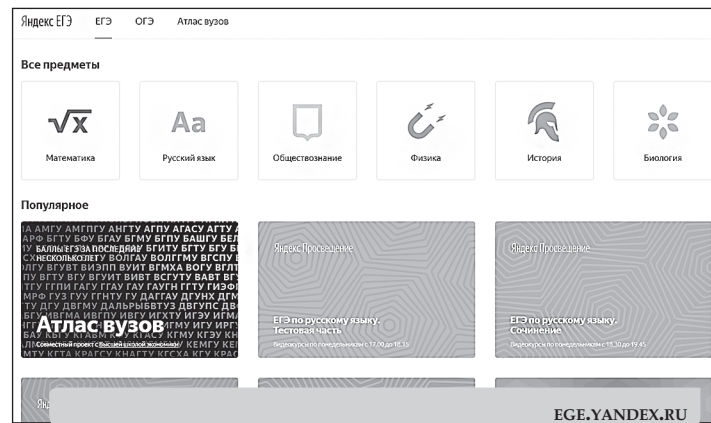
Яндекс ЕГЭ ЕГЭ ОГЭ Атлас вузов

Все предметы

$\sqrt{x}$ Математика

Aa Русский язык

Обществознание

Физика

История

Биология

Популярное

Баллы ЕГЭ за последние несколько лет

Атлас вузов

Совместный проект с Высшей школой экономики

Яндекс Просвещение

ЕГЭ по русскому языку. Тестовая часть

Видеокурсы по понедельникам с 17.00 до 18.15

Яндекс Просвещение

ЕГЭ по русскому языку. Сочинение

Видеокурсы по понедельникам с 18.30 до 19.45

EGE.YANDEX.RU